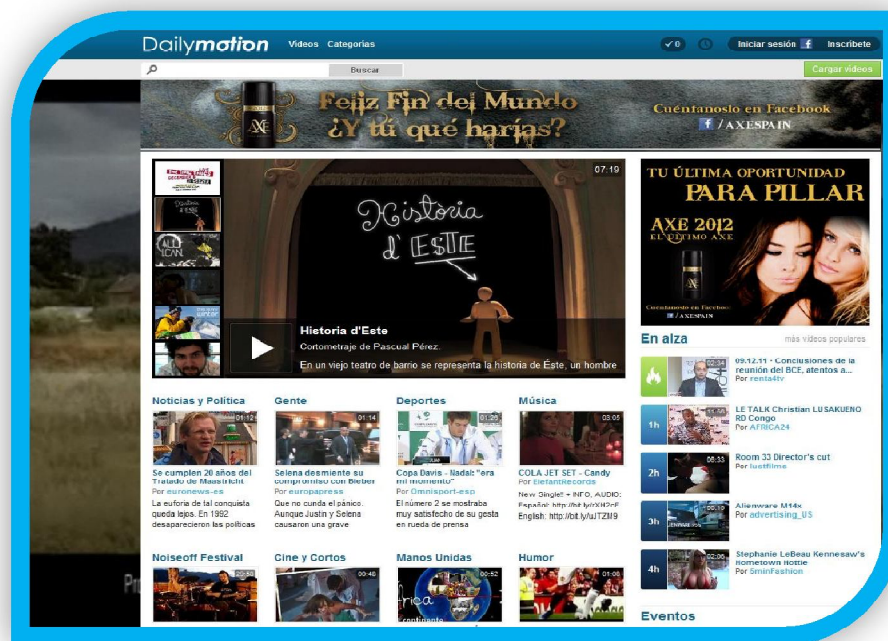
Dailymotion Videos Categorías

0 Iniciar sesión Inscríbete

Buscar

Cargar videos

Feliz Fin del Mundo
¿Y tú qué harías?

Cuéntanoslo en Facebook
/ AXESPAIN

07:19

Història d'Este

Historia d'Este

Cortometraje de Pascual Pérez.

En un viejo teatro de barrio se representa la historia de Éste, un hombre

TU ÚLTIMA OPORTUNIDAD
PARA PILLAR
AXE 2012
EL ÚLTIMO AXE

/ AXESPAIN

En alza

más videos populares

09.12.11 - Conclusiones de la reunión del BCE, atentos a...
Por renta4tv

1h
LE TALK Christian LUSAKUENO RD Congo
Por AFRICA24

2h
Room 33 Director's cut
Por lustfilme

3h
Alienware M14x
Por advertising_US

4h
Stephanie LeBeau Kennesaw's hometown hottie
Por SminFashion

Eventos

Noticias y Política
01:12
Se cumplen 20 años del Tratado de Maastricht
Por euronews-es
La euforia de tal conquista queda lejos. En 1992 desaparecieron las políticas

Gente
01:14
Selena desmiente su compromiso con Bieber
Por europapress
Que no cunda el pánico. Aunque Justin y Selena causaron una grave

Deportes
01:26
Copa Davis - Nadal: "era mi momento"
Por Omnisport-esp
El número 2 se mostraba muy satisfecho de su gesta en rueda de prensa

Música
03:05
COLA JET SET - Candy
Por ElefantRecords
New Single!! + INFO, AUDIO: Español: http://bit.ly/rXH2cF English: http://bit.ly/uJTZM9

Noiseoff Festival

Cine y Cortos
00:48

Manos Unidas
00:52

Humor
01:08